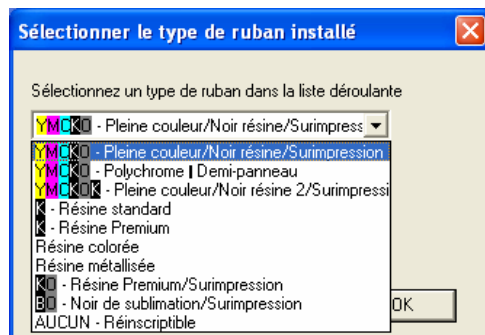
Sélectionner le type de ruban installé

Sélectionnez un type de ruban dans la liste déroulante

YMCKO - Pleine couleur/Noir résine/Surimpress

YMCKO - Pleine couleur/Noir résine/Surimpression
YMCKO - Polychrome | Demi-panneau
YMCKOK - Pleine couleur/Noir résine 2/Surimpressi
K - Résine standard
K - Résine Premium
Résine colorée
Résine métallisée
KO - Résine Premium/Surimpression
BO - Noir de sublimation/Surimpression
AUCUN - Réinscriptible

OK